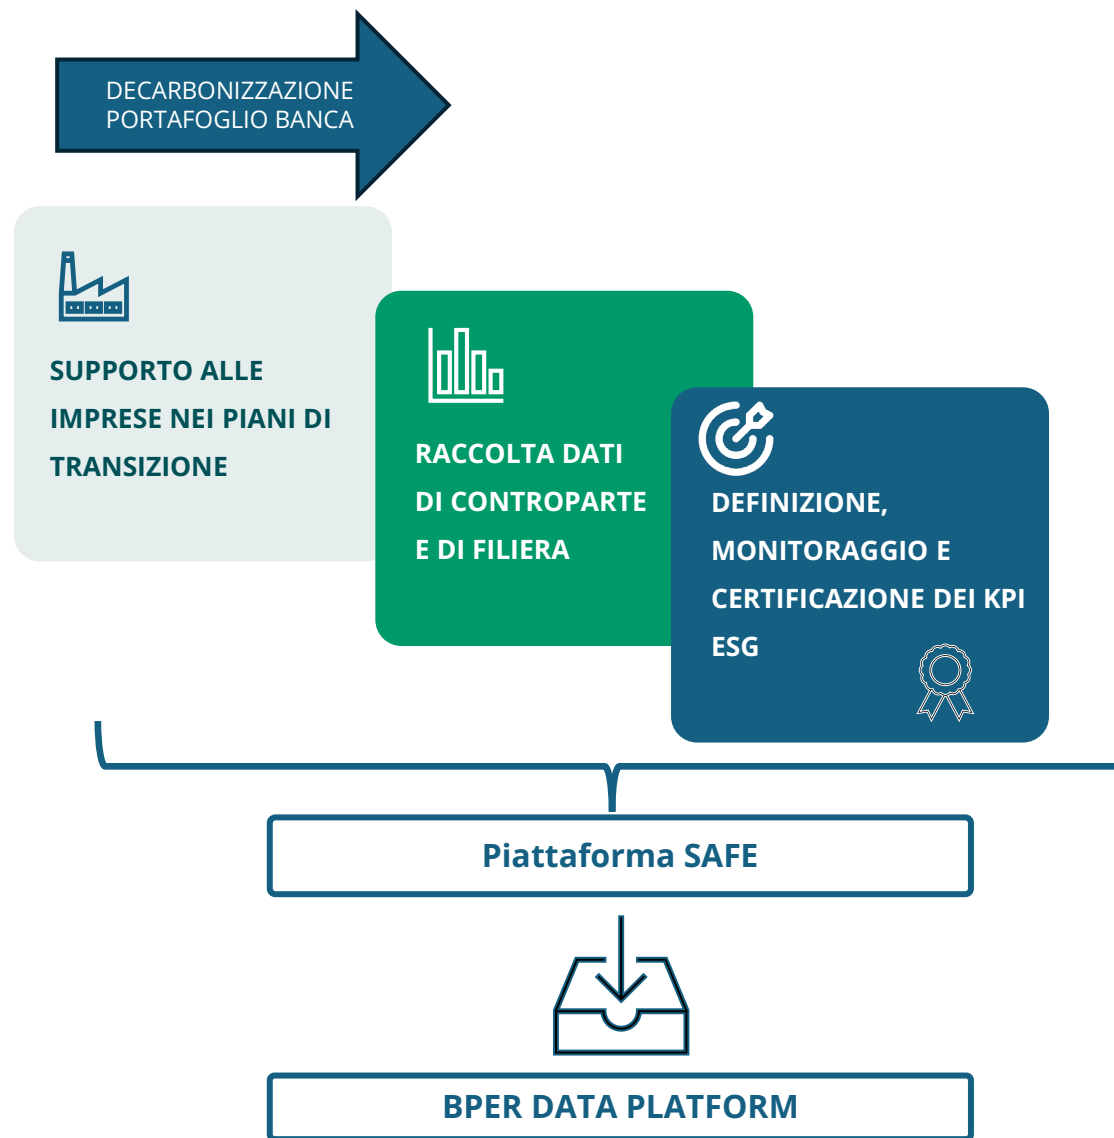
DECARBONIZZAZIONE PORTAFOGLIO BANCA

SUPPORTO ALLE IMPRESE NEI PIANI DI TRANSIZIONE

RACCOLTA DATI DI CONTROPARTE E DI FILIERA

DEFINIZIONE, MONITORAGGIO E CERTIFICAZIONE DEI KPI ESG

Piattaforma SAFE

BPER DATA PLATFORM